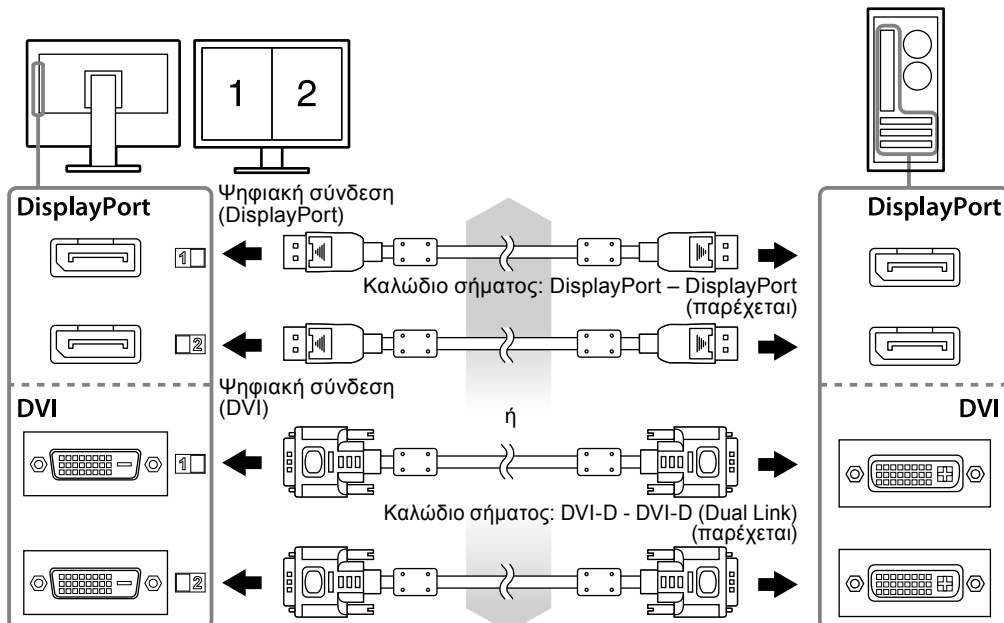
1 2

DisplayPort

Ψηφιακή σύνδεση (DisplayPort)

DisplayPort

1

Καλώδιο σήματος: DisplayPort – DisplayPort (παρέχεται)

2

Ψηφιακή σύνδεση (DVI)

DVI

ή

DVI

1

Καλώδιο σήματος: DVI-D - DVI-D (Dual Link) (παρέχεται)

2